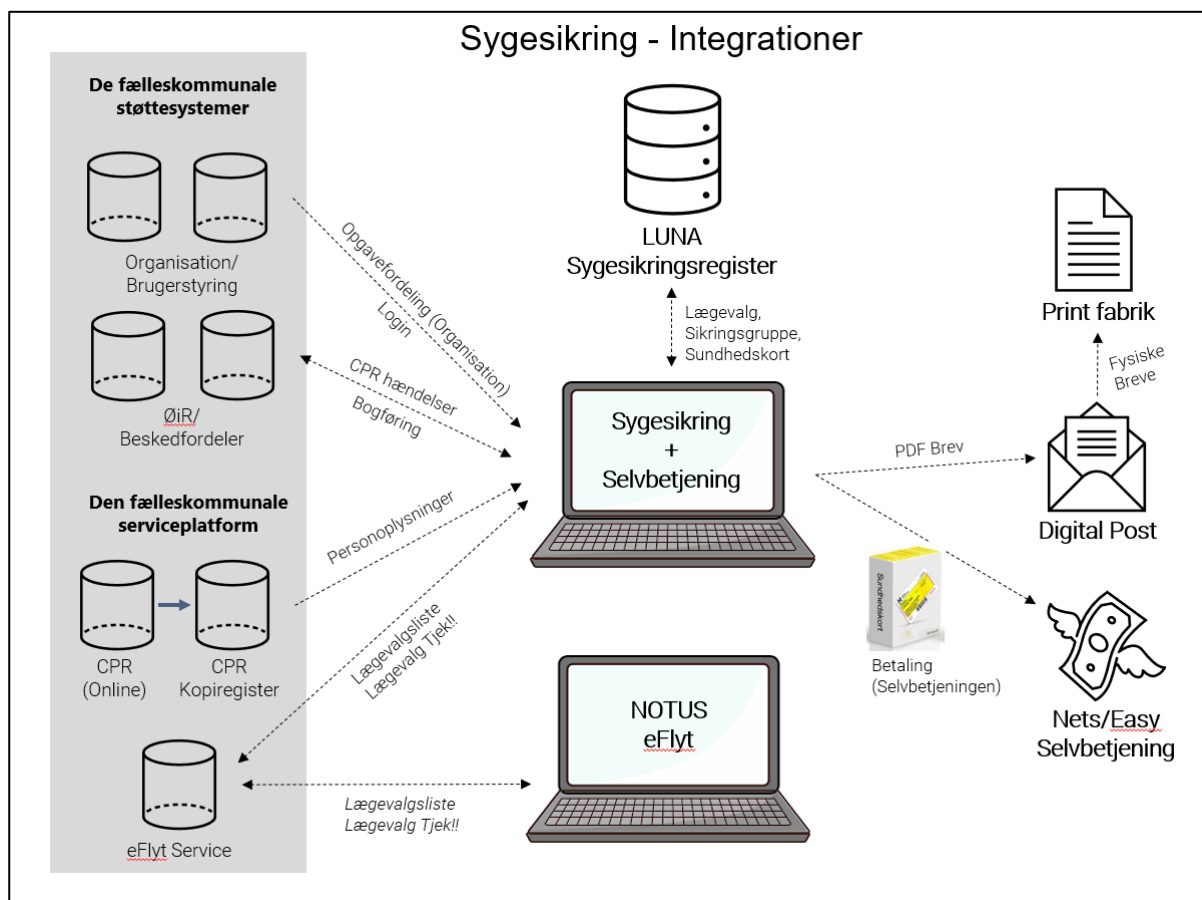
Sygesikring - Integrationer

De fælleskommunale støttesystemer

Organisation/ Brugerstyring

ØiR/ Beskedfordeler

Den fælleskommunale serviceplatform

CPR (Online)

CPR Kopiregister

eFlyt Service

Opgavefordeling (Organisation)

Login

CPR hændelser

Bogføring

Personoplysninger

Lægevalgsliste

Lægevalg Tjek!!

LUNA Sygesikringsregister

Lægevalg, Sikringsgruppe, Sundhedskort

Sygesikring + Selvbetjening

NOTUS eFlyt

Lægevalgsliste Lægevalg Tjek!!

PDF Brev

Print fabrik

Fysiske Breve

Digital Post

Sundhedskort

Betaling (Selvbetjeningen)

Nets/Easy Selvbetjening